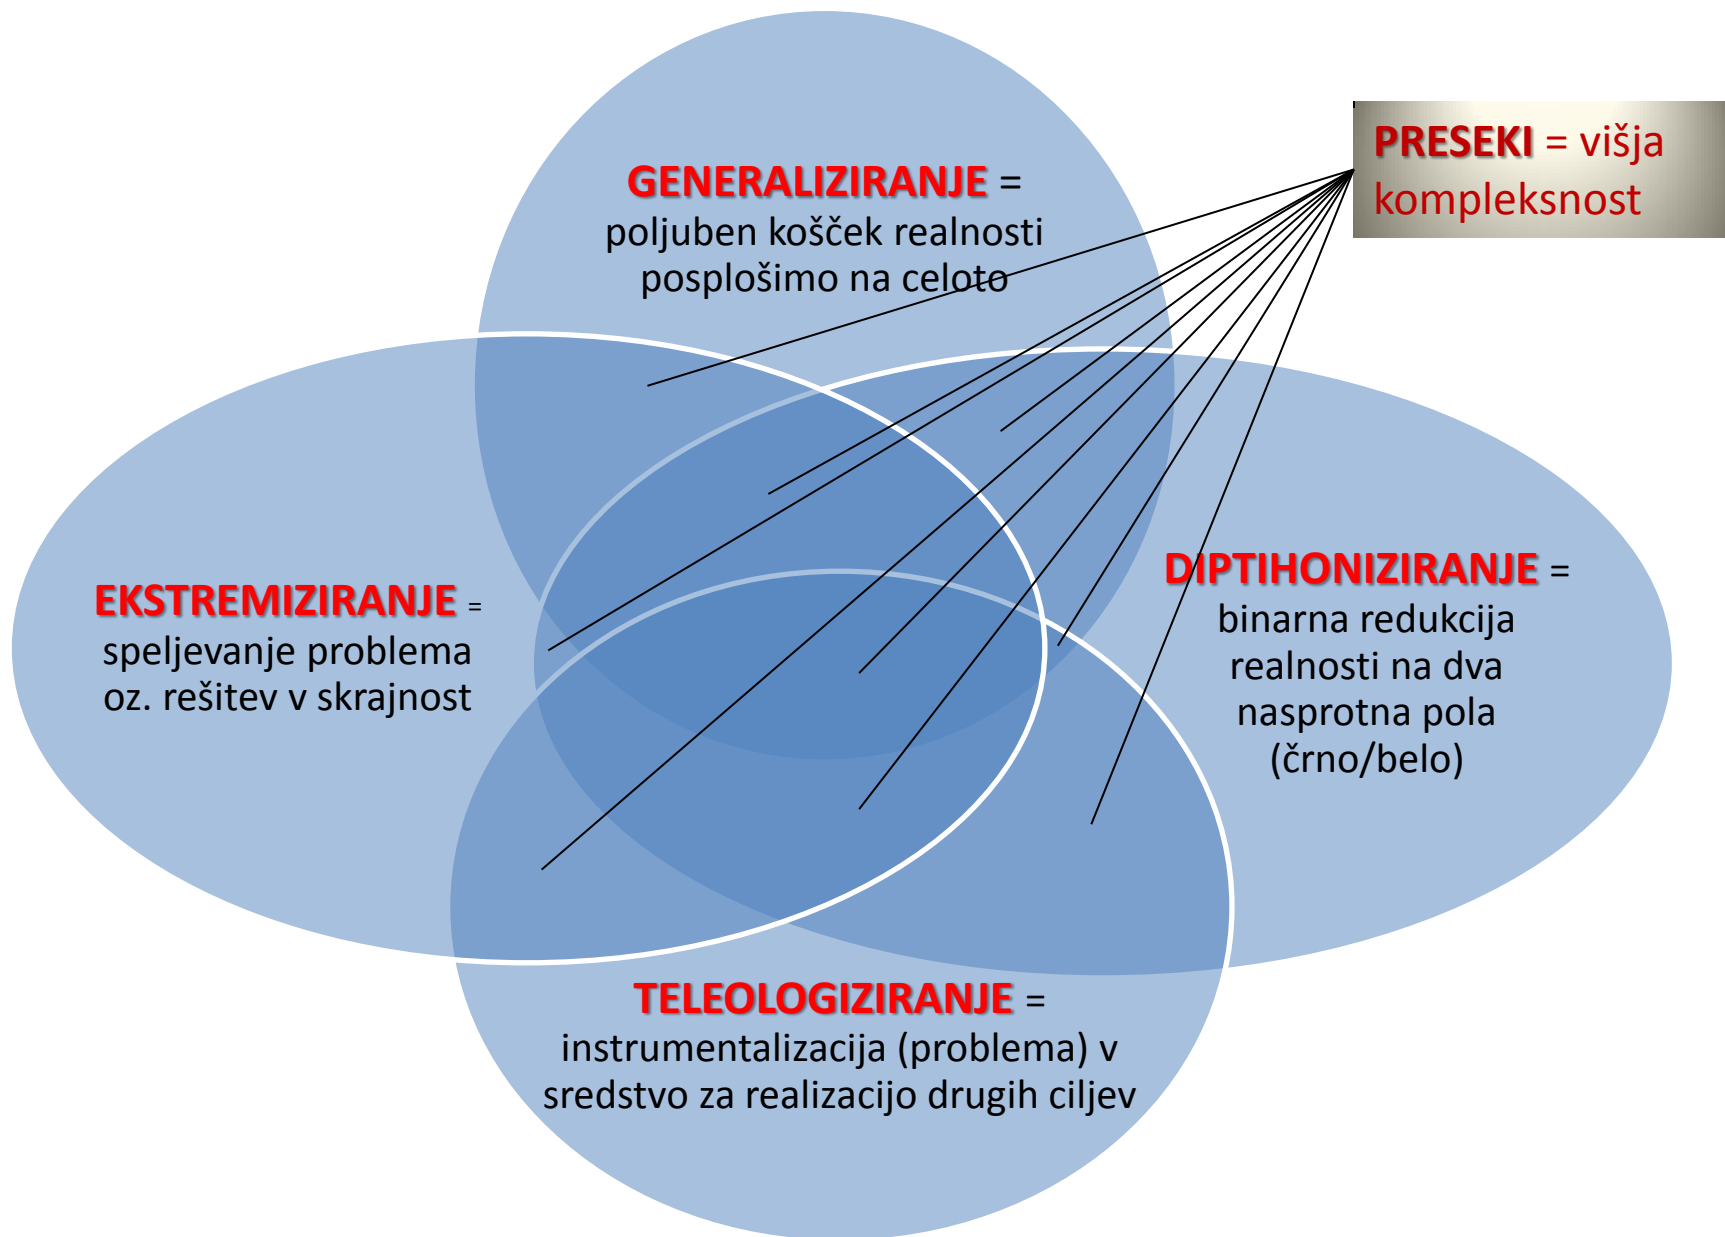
PRESEKI = višja kompleksnost

GENERALIZIRANJE = poljuben košček realnosti posplošimo na celoto

EKSTREMIZIRANJE = speljevanje problema oz. rešitev v skrajnost

DIPTIHONIZIRANJE = binarna redukcija realnosti na dva nasprotna pola (črno/belo)

TELEOLOGIZIRANJE = instrumentalizacija (problema) v sredstvo za realizacijo drugih ciljev